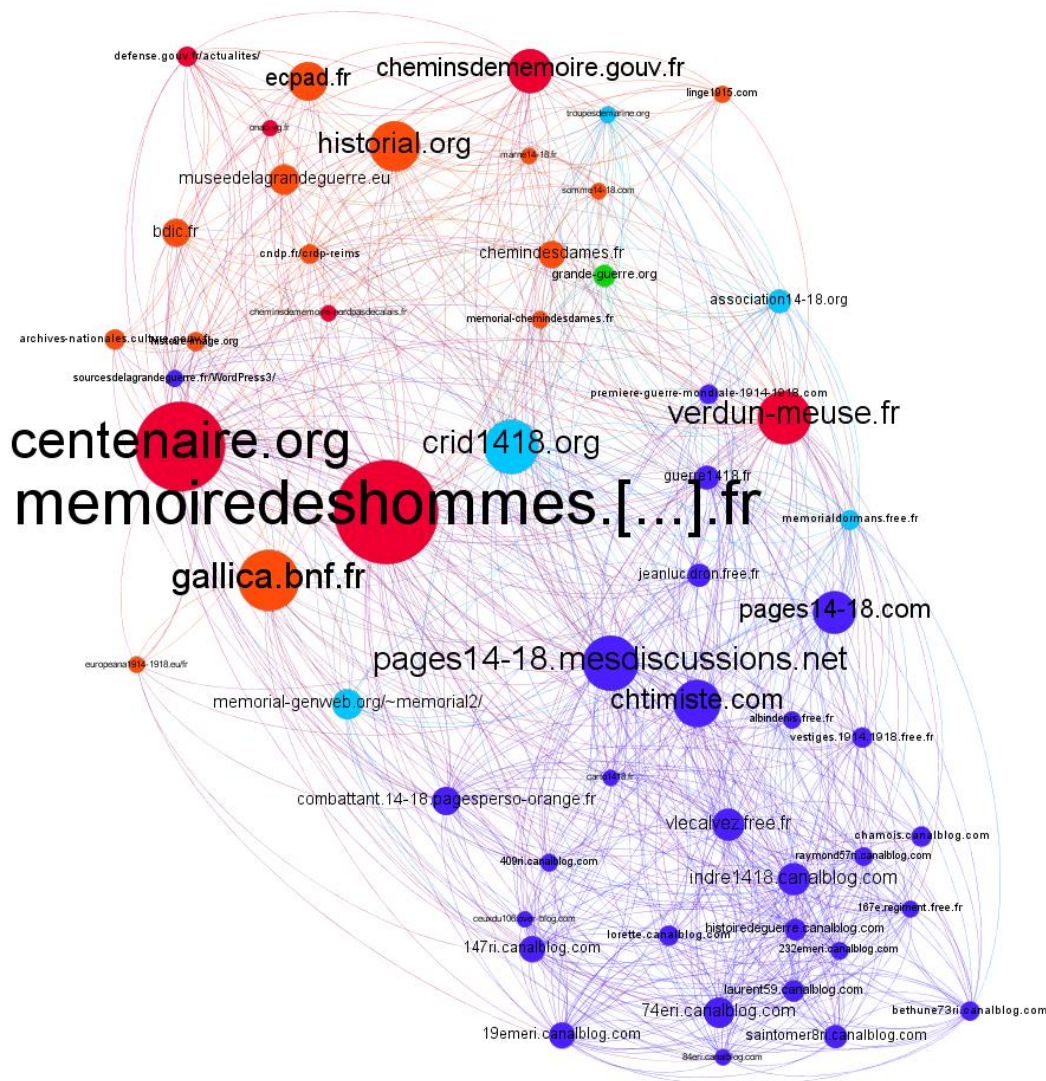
defense.gouv.fr/actualites/
ecpad.fr
cheminsdememoire.gouv.fr
linge1915.com
troupesdemarine.org
onac-vg.fr
historial.org
marne14-18.fr
museedelagrandeguerre.eu
somme14-18.com
bdic.fr
cndp.fr/crdp-reims
chemindesdames.fr
grande-guerre.org
association14-18.org
cheminsdememoire-nordpasdecalais.fr
memorial-chemindesdames.fr
archives-nationales.culture.gouv.fr
histoire-image.org
sourcesdelagrandeguerre.fr/WordPress3/
premiere-guerre-mondiale-1914-1918.com
centenaire.org
crid1418.org
verdun-meuse.fr
guerre1418.fr
memoiredeshommes.[...].fr
memorialdormans.free.fr
gallica.bnf.fr
jeanluc.dron.free.fr
pages14-18.com
europeana1914-1918.eu/fr
pages14-18.mesdiscussions.net
memorial-genweb.org/~memorial2/
chtimiste.com
albindenis.free.fr
vestiges.1914.1918.free.fr
canal1418.fr
combattant.14-18.pagesperso-orange.fr
vlecalvez.free.fr
chamois.canalblog.com
raymond57ri.canalblog.com
409ri.canalblog.com
indre1418.canalblog.com
ceuxdu106ever-blog.com
167e.regiment.free.fr
lorette.canalblog.com
histoiredeguerre.canalblog.com
147ri.canalblog.com
232emeri.canalblog.com
laurent59.canalblog.com
74eri.canalblog.com
bethune73ri.canalblog.com
19emeri.canalblog.com
saintomer8ri.canalblog.com
84eri.canalblog.com